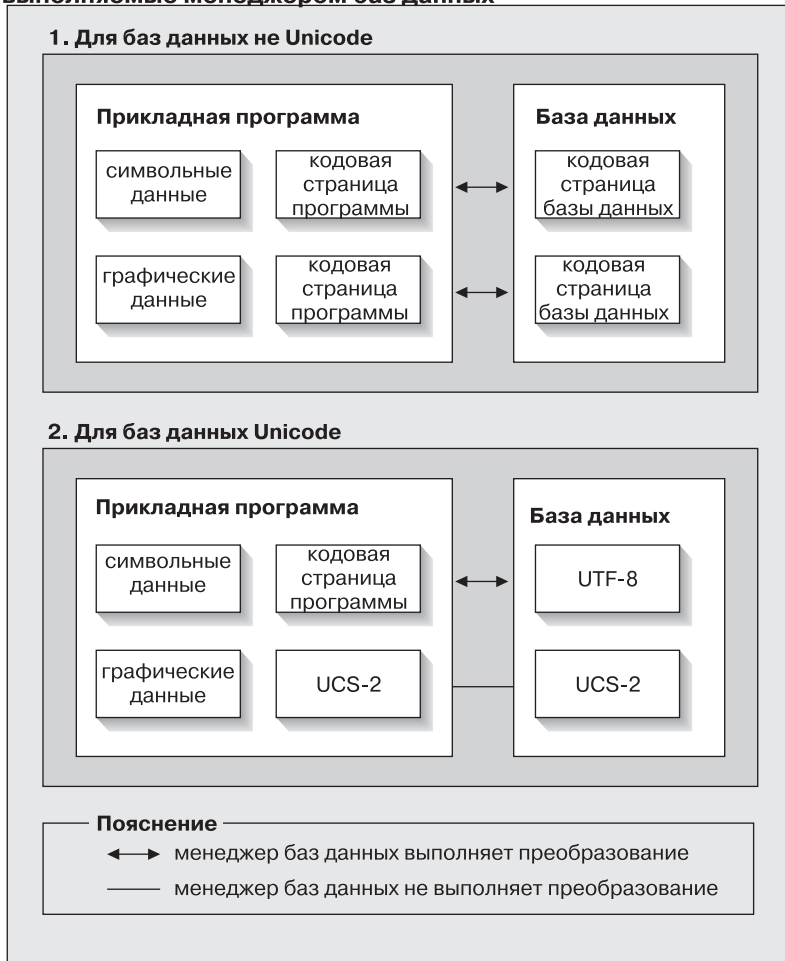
выполняемые менеджером баз данных

1. Для баз данных не Unicode

Прикладная программа

символьные данные

кодовая страница программы

графические данные

кодовая страница программы

База данных

кодовая страница базы данных

кодовая страница базы данных

2. Для баз данных Unicode

Прикладная программа

символьные данные

кодовая страница программы

графические данные

UCS-2

База данных

UTF-8

UCS-2

Пояснение

менеджер баз данных выполняет преобразование

менеджер баз данных не выполняет преобразование